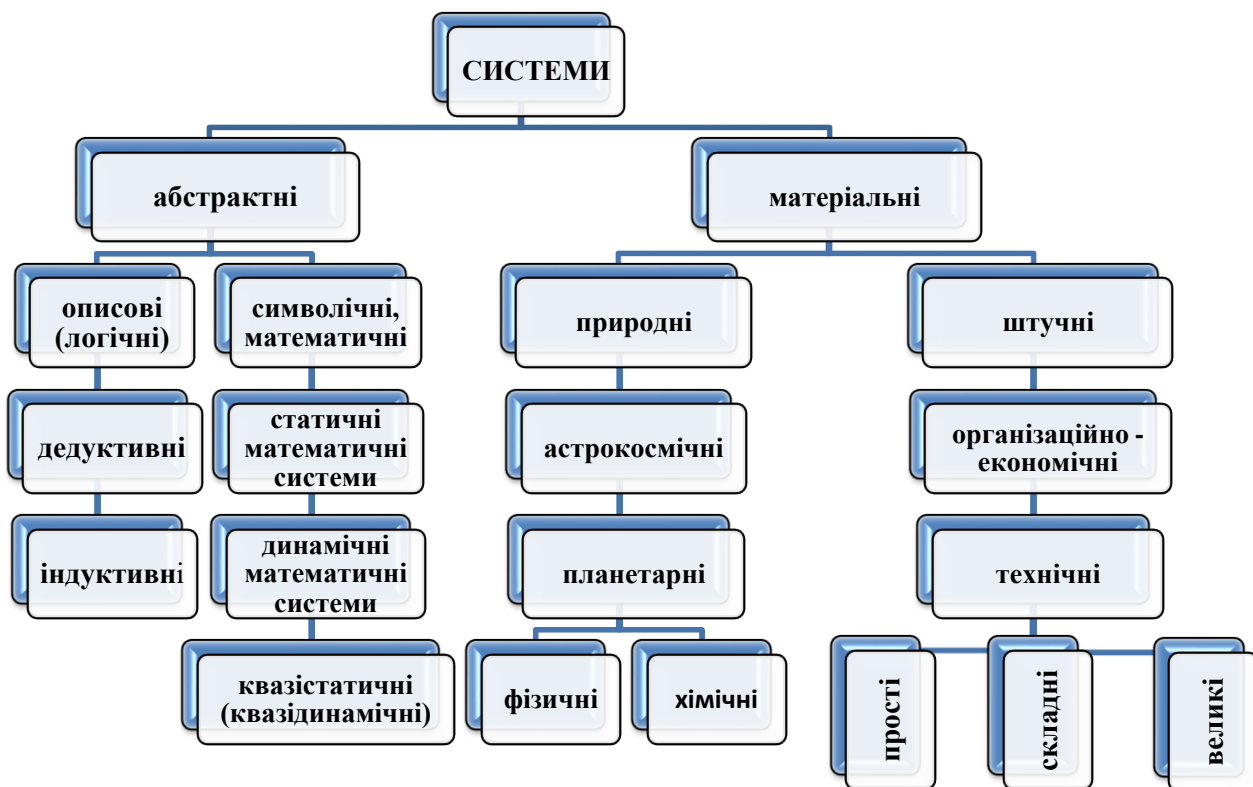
СИСТЕМИ

абстрактні

описові (логічні)

дедуктивні

індуктивні

символічні, математичні

статичні математичні системи

динамічні математичні системи

квазістатичні (квазідинамічні)

матеріальні

природні

астрокосмічні

планетарні

фізичні

хімічні

штучні

організаційно - економічні

технічні

прості

складні

великі